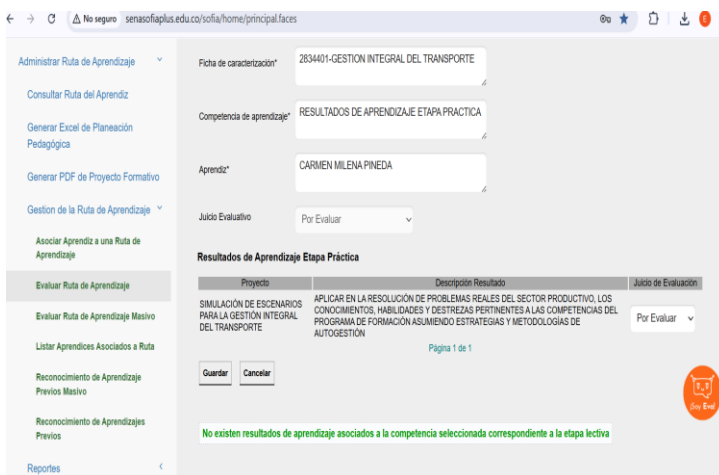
No seguro senasofiaplus.edu.co/sofia/home/principal.faces

Administrar Ruta de Aprendizaje

Consultar Ruta del Aprendiz

Generar Excel de Planeación Pedagógica

Generar PDF de Proyecto Formativo

Gestion de la Ruta de Aprendizaje

Asociar Aprendiz a una Ruta de Aprendizaje

Evaluar Ruta de Aprendizaje

Evaluar Ruta de Aprendizaje Masivo

Listar Aprendices Asociados a Ruta

Reconocimiento de Aprendizaje Previos Masivo

Reconocimiento de Aprendizajes Previos

Reportes

Ficha de caracterización* 2834401-GESTION INTEGRAL DEL TRANSPORTE

Competencia de aprendizaje* RESULTADOS DE APRENDIZAJE ETAPA PRACTICA

Aprendiz* CARMEN MILENA PINEDA

Juicio Evaluativo Por Evaluar

Resultados de Aprendizaje Etapa Práctica

| Proyecto | Descripción Resultado | Juicio de Evaluación |
|---|---|---|
| SIMULACIÓN DE ESCENARIOS PARA LA GESTIÓN INTEGRAL DEL TRANSPORTE | APLICAR EN LA RESOLUCIÓN DE PROBLEMAS REALES DEL SECTOR PRODUCTIVO, LOS CONOCIMIENTOS, HABILIDADES Y DESTREZAS PERTINENTES A LAS COMPETENCIAS DEL PROGRAMA DE FORMACIÓN ASUMIENDO ESTRATEGIAS Y METODOLOGÍAS DE AUTOGESTIÓN | Por Evaluar |

Página 1 de 1

Guardar Cancelar

Soy Eval

No existen resultados de aprendizaje asociados a la competencia seleccionada correspondiente a la etapa lectiva